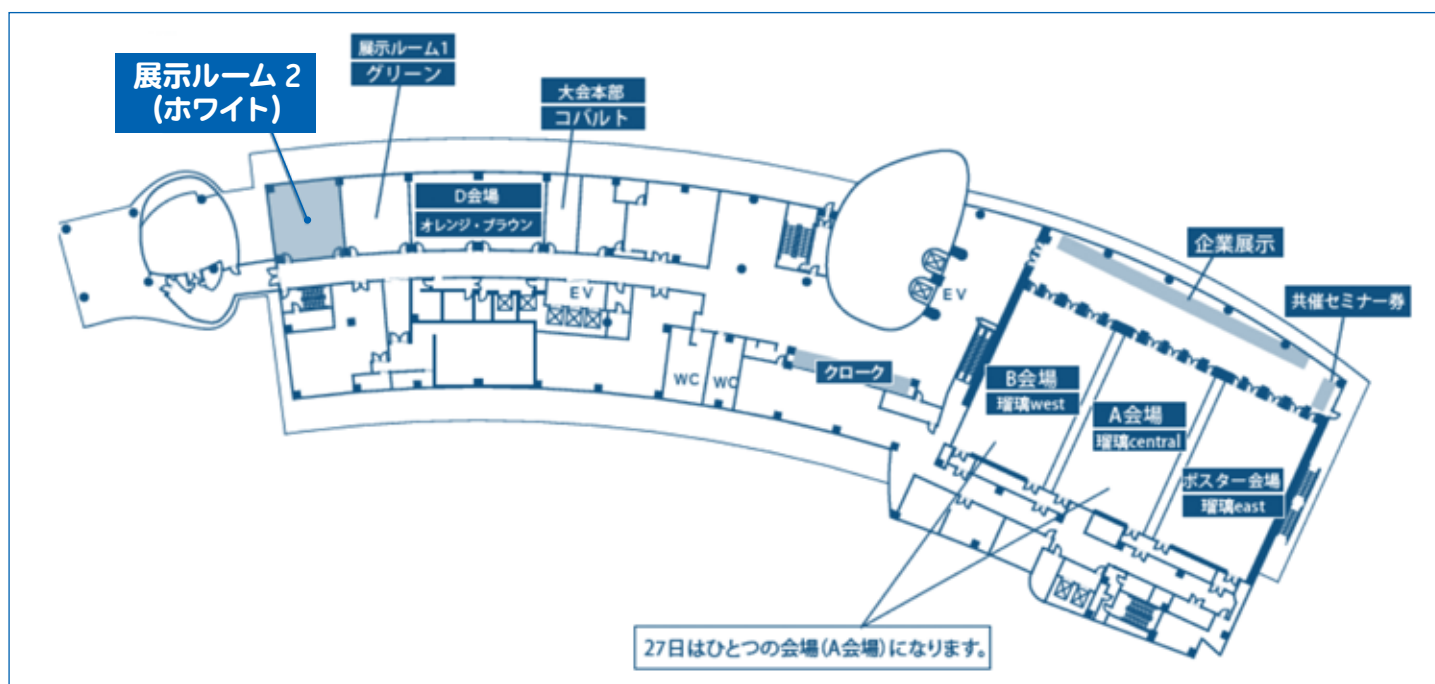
展示ルーム 2
(ホワイト)

展示ルーム1
グリーン

大会本部
コバルト

D会場
オレンジ・ブラウン

EV

EV

企業展示

共催セミナー券

WC

WC

クローク

B会場
瑠璃west

A会場
瑠璃central

ポスター会場
瑠璃east

27日はひとつの会場(A会場)になります。